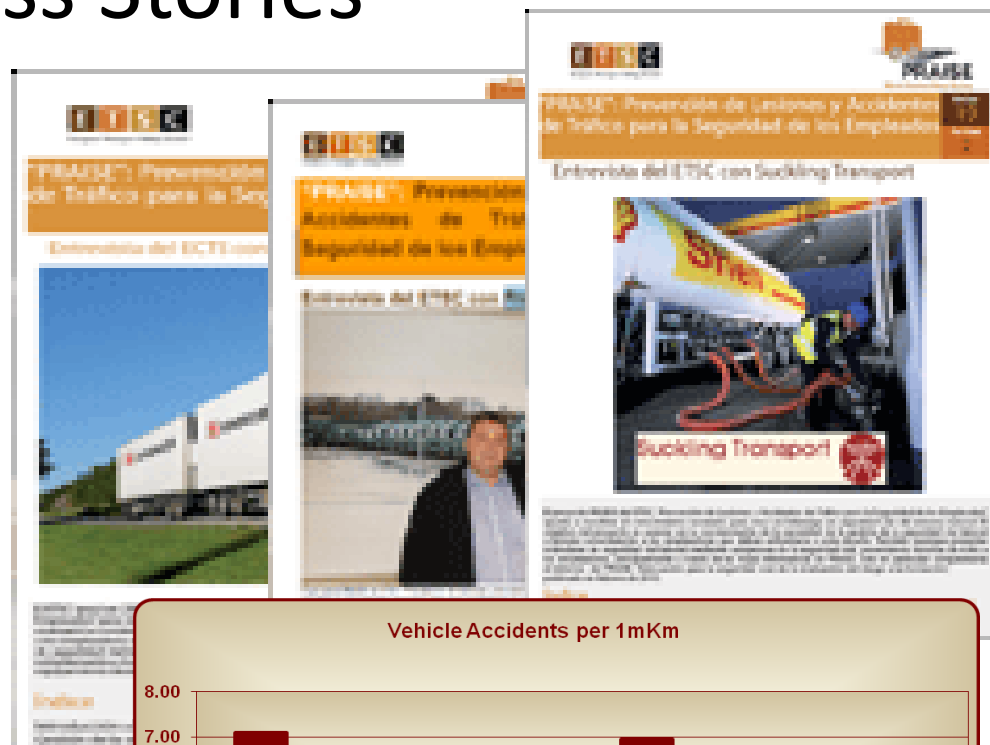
ss Stories

ETSC

"PRAISE": Prevención de Lesiones y Accidentes de Tráfico para la Seguridad de los Empleados

Entrevista del ETSC con Suckling Transport

PRAISE

Suckling Transport

ETSC

"PRAISE": Prevención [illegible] Accidentes de Trá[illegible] Seguridad de los Empl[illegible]

Entrevista del ETSC con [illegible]

ETSC

"PRAISE": Prevención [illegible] de Tráfico para la Seg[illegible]

Entrevista del ETSC con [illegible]

Índice

Vehicle Accidents per 1mKm

8.00

7.00